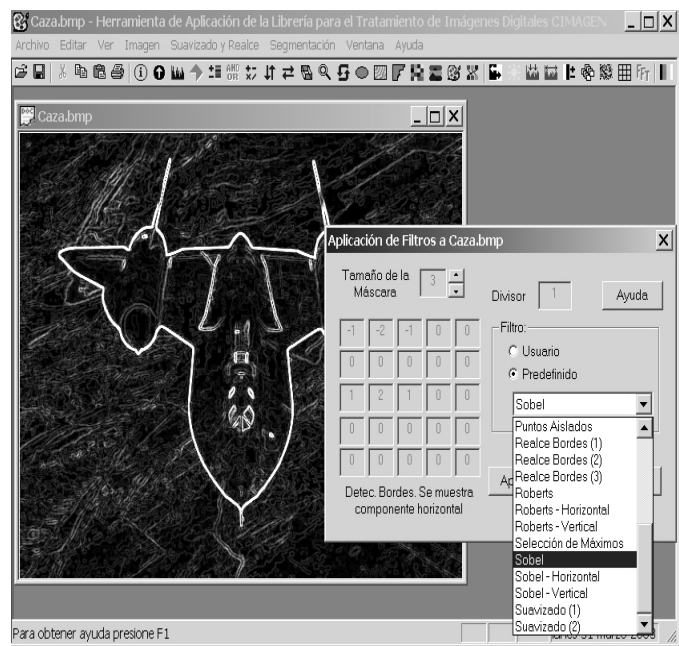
Caza.bmp - Herramienta de Aplicación de la Librería para el Tratamiento de Imágenes Digitales CIMAGEN

Archivo Editar Ver Imagen Suavizado y Realce Segmentación Ventana Ayuda

Caza.bmp

Aplicación de Filtros a Caza.bmp

Tamaño de la Máscara 3

Divisor 1

Ayuda

| -1 | -2 | -1 | 0 | 0 |
|---|---|---|---|---|
| 0 | 0 | 0 | 0 | 0 |
| 1 | 2 | 1 | 0 | 0 |
| 0 | 0 | 0 | 0 | 0 |
| 0 | 0 | 0 | 0 | 0 |

Detec. Bordes. Se muestra componente horizontal

Filtro:
Usuario
Predefinido

Sobel

Puntos Aislados
Realce Bordes (1)
Realce Bordes (2)
Realce Bordes (3)
Roberts
Roberts - Horizontal
Roberts - Vertical
Selección de Máximos
Sobel
Sobel - Horizontal
Sobel - Vertical
Suavizado (1)
Suavizado (2)

Ap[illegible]

Para obtener ayuda presione F1

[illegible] 31 marzo 2003